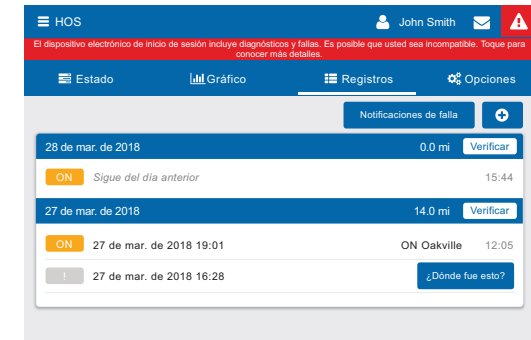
HOS
John Smith

El dispositivo electrónico de inicio de sesión incluye diagnósticos y fallas. Es posible que usted sea incompatible. Toque para conocer más detalles.

Estado
Gráfico
Registros
Opciones

Notificaciones de falla

28 de mar. de 2018
0.0 mi
Verificar

ON
Sigue del día anterior
15:44

27 de mar. de 2018
14.0 mi
Verificar

ON
27 de mar. de 2018 19:01
ON Oakville
12:05

!
27 de mar. de 2018 16:28
¿Dónde fue esto?